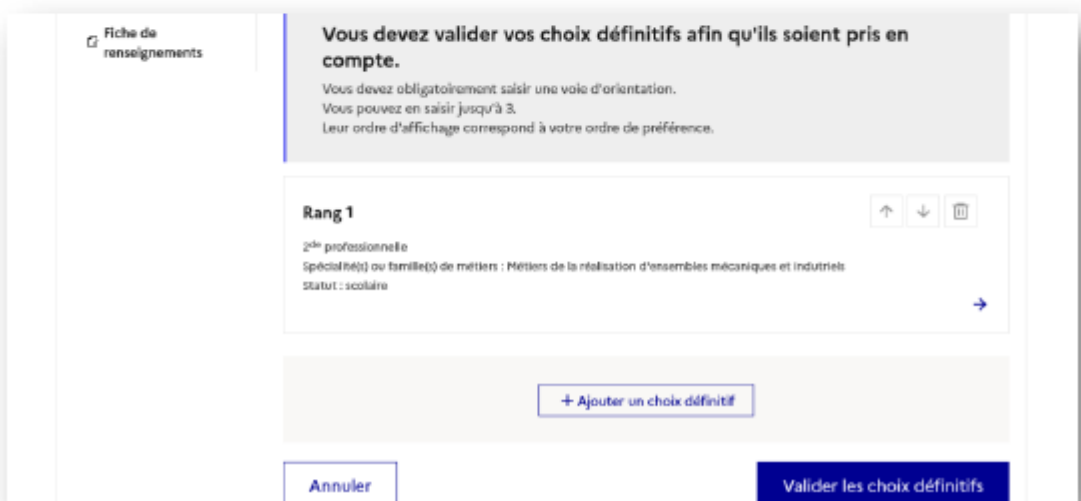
Fiche de renseignements

Vous devez valider vos choix définitifs afin qu'ils soient pris en compte.

Vous devez obligatoirement saisir une voie d'orientation.
Vous pouvez en saisir jusqu'à 3.
Leur ordre d'affichage correspond à votre ordre de préférence.

Rang 1

2$^{de}$ professionnelle
Spécialité(s) ou famille(s) de métiers : Métiers de la réalisation d'ensembles mécaniques et indutriels
Statut : scolaire

+ Ajouter un choix définitif

Annuler

Valider les choix définitifs